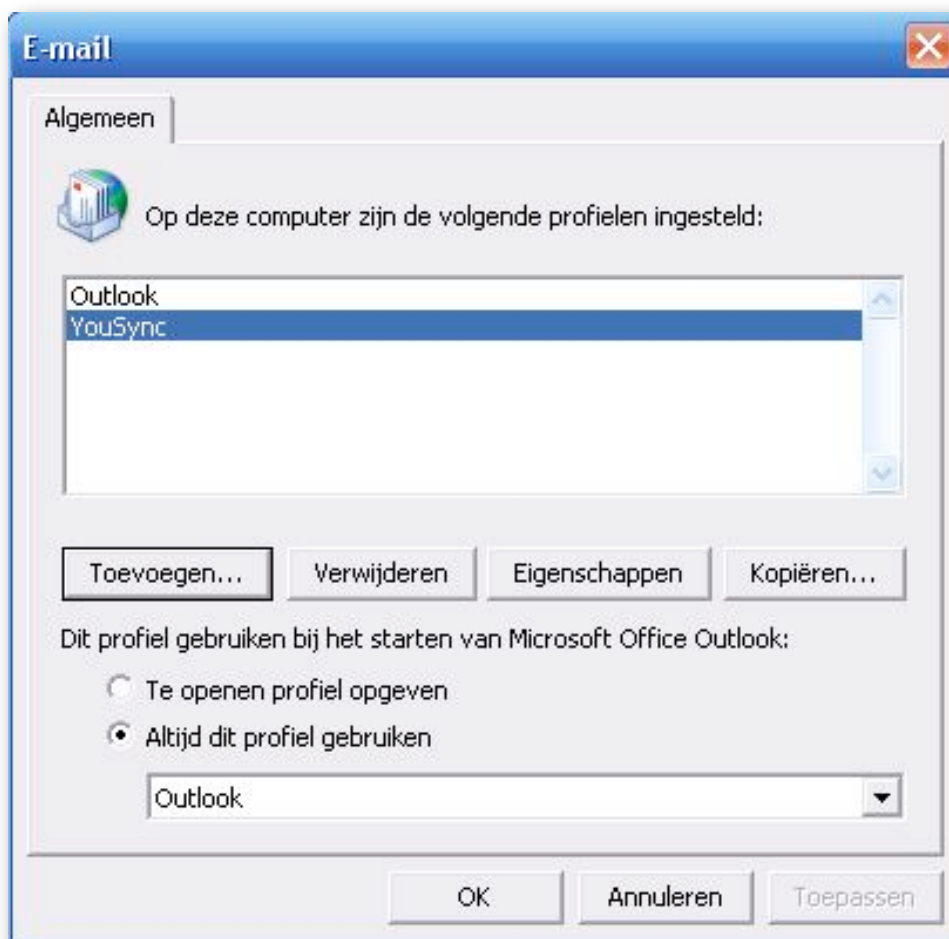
E-mail

Algemeen

Op deze computer zijn de volgende profielen ingesteld:

Outlook
YouSync

Toevoegen... Verwijderen Eigenschappen Kopiëren...

Dit profiel gebruiken bij het starten van Microsoft Office Outlook:

Te openen profiel opgeven

Altijd dit profiel gebruiken

Outlook

OK Annuleren Toepassen